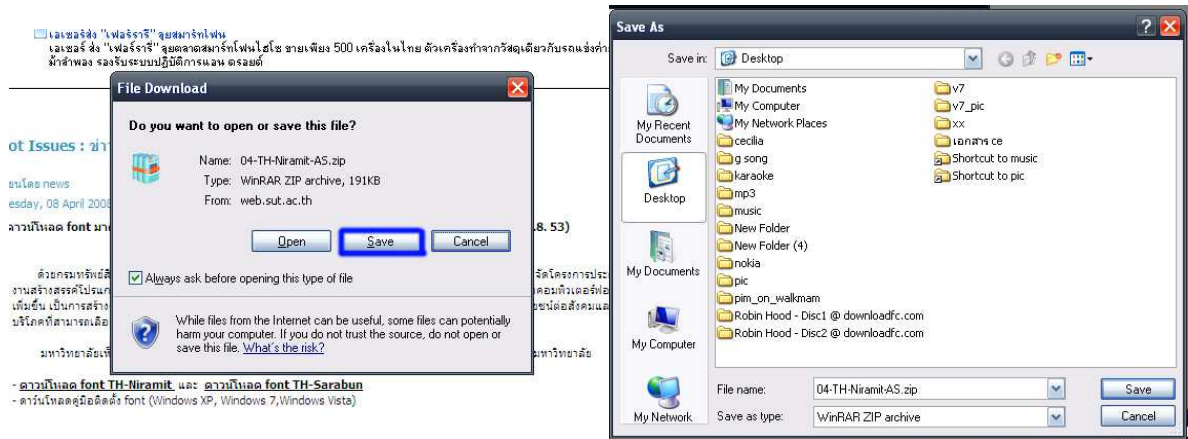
เลเซอร์ส่ง "เฟอร์รารี" ลุยสมาร์ทโฟน
เลเซอร์ ส่ง "เฟอร์รารี" ลุยตลาดสมาร์ทโฟนไฮโซ ขายเพียง 500 เครื่องในไทย ตัวเครื่องทำจากวัสดุเดียวกับรถแข่งค่า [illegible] ม้าลำพอง รองรับระบบปฏิบัติการแอน ดรอยด์

ot Issues : ข่า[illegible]

ยนโดย news
esday, 08 April 2008

ดาวน์โหลด font มา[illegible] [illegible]8. 53)

ด้วยกรมทรัพย์สิ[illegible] จัดโครงการประ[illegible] งานสร้างสรรค์โปรแก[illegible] คอมพิวเตอร์ฟอ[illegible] เพิ่มขึ้น เป็นการสร้าง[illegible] ชน์ต่อสังคมแล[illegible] บริโภคที่สามารถเลือ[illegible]

มหาวิทยาลัยเท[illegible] มหาวิทยาลัย

- ดาวน์โหลด font TH-Niramit และ ดาวน์โหลด font TH-Sarabun
- ดาวน์โหลดคู่มือติดตั้ง font (Windows XP, Windows 7,Windows Vista)

File Download

Do you want to open or save this file?

Name: 04-TH-Niramit-AS.zip
Type: WinRAR ZIP archive, 191KB
From: web.sut.ac.th

Open Save Cancel

Always ask before opening this type of file

While files from the Internet can be useful, some files can potentially harm your computer. If you do not trust the source, do not open or save this file. What's the risk?

Save As

Save in: Desktop

My Recent Documents
Desktop
My Documents
My Computer
My Network

My Documents
My Computer
My Network Places
cecilia
g song
karaoke
mp3
music
New Folder
New Folder (4)
nokia
pic
pim_on_walkmam
Robin Hood - Disc1 @ downloadfc.com
Robin Hood - Disc2 @ downloadfc.com
v7
v7_pic
xx
เอกสาร ce
Shortcut to music
Shortcut to pic

File name: 04-TH-Niramit-AS.zip
Save as type: WinRAR ZIP archive

Save
Cancel